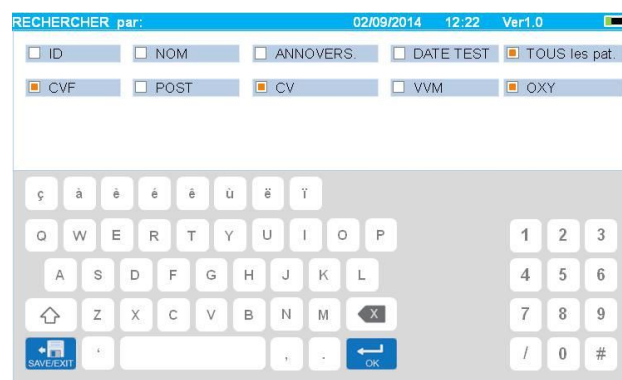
RECHERCHER par: 02/09/2014 12:22 Ver1.0

ID NOM ANNOVERS. DATE TEST TOUS les pat.

CVF POST CV VVM OXY

ç à ê é è ù ë ï

Q W E R T Y U I O P

A S D F G H J K L

Z X C V B N M

SAVE/EXIT ' , . OK

1 2 3

4 5 6

7 8 9

/ 0 #